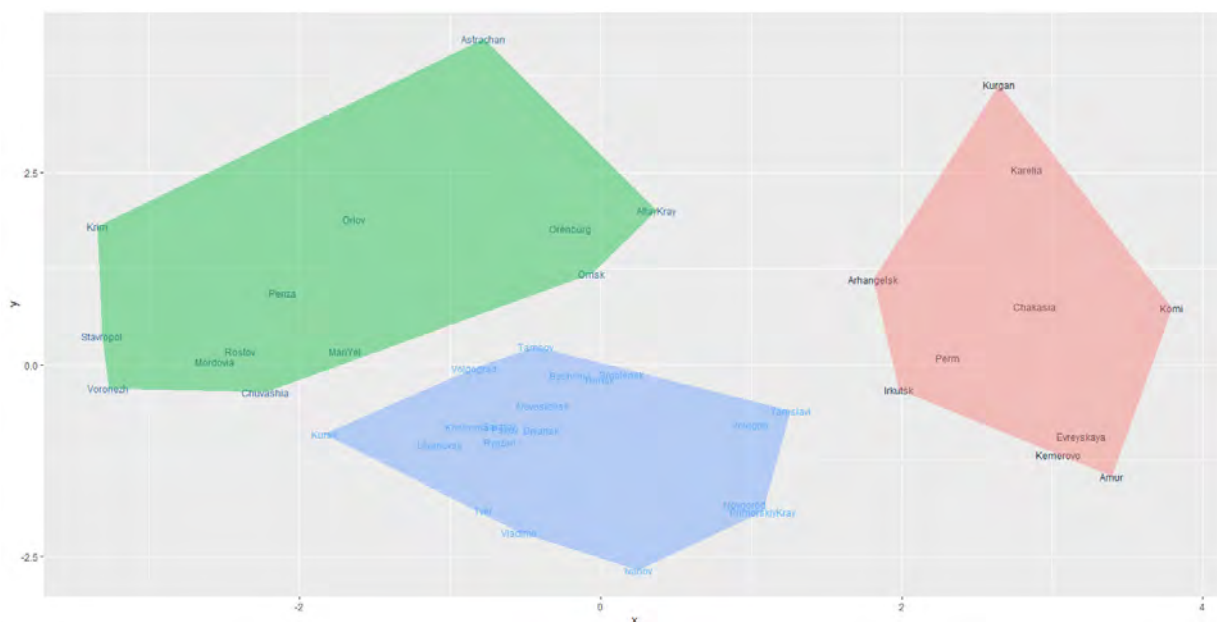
Astrachan
Kurgan
2.5
Karelia
Krim
Orlov
Orenburg
AltaiKray
Omsk
Arhangelsk
Penza
Chakasia
Komi
y
Stavropol
Rostov
MariYel
Tambov
Perm
0.0
Mordovia
Volgograd
Bashkiria
Tomsk
Novosibirsk
Irkutsk
Voronezh
Chuvashia
Khabarovsk
Yaroslavl
Kursk
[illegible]
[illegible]
Vologda
Evreyskaya
Ulianovsk
Ryazan
Kemerovo
Amur
Novgorod
PrimorskiyKray
Tver
Vladimir
-2.5
Nizhny
-2
0
2
4
x